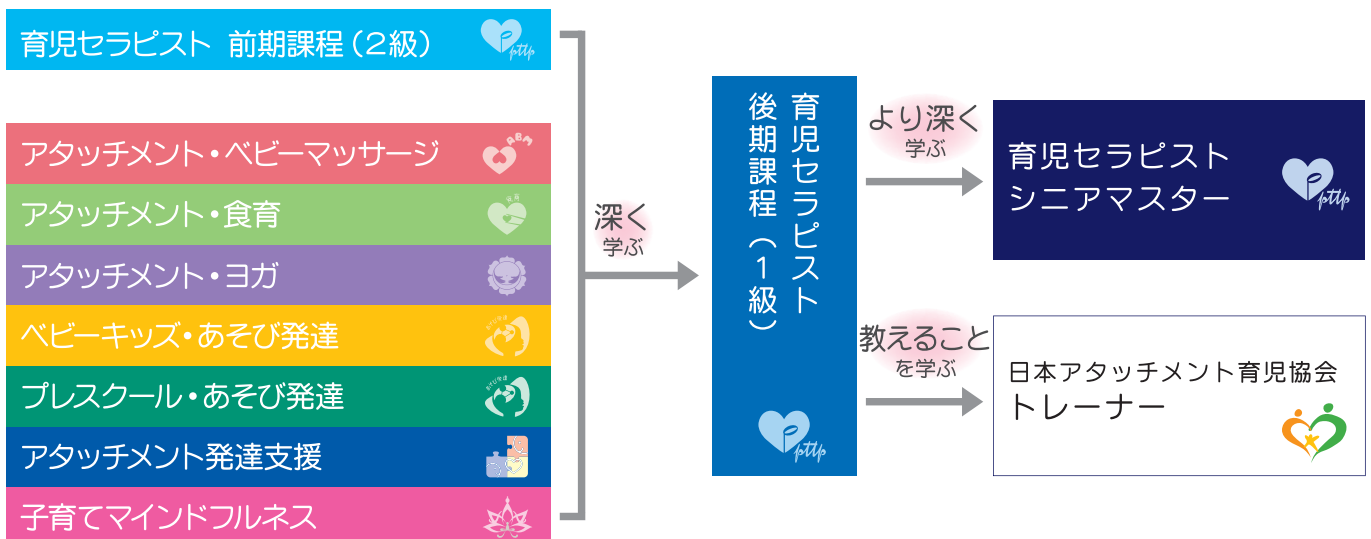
育児セラピスト 前期課程（2級）

アタッチメント・ベビーマッサージ

アタッチメント・食育

アタッチメント・ヨガ

ベビーキッズ・あそび発達

プレスクール・あそび発達

アタッチメント発達支援

子育てマインドフルネス

深く
学ぶ

育児セラピスト
後期課程
（1級）

より深く
学ぶ

育児セラピスト
シニアマスター

教えること
を学ぶ

日本アタッチメント育児協会
トレーナー